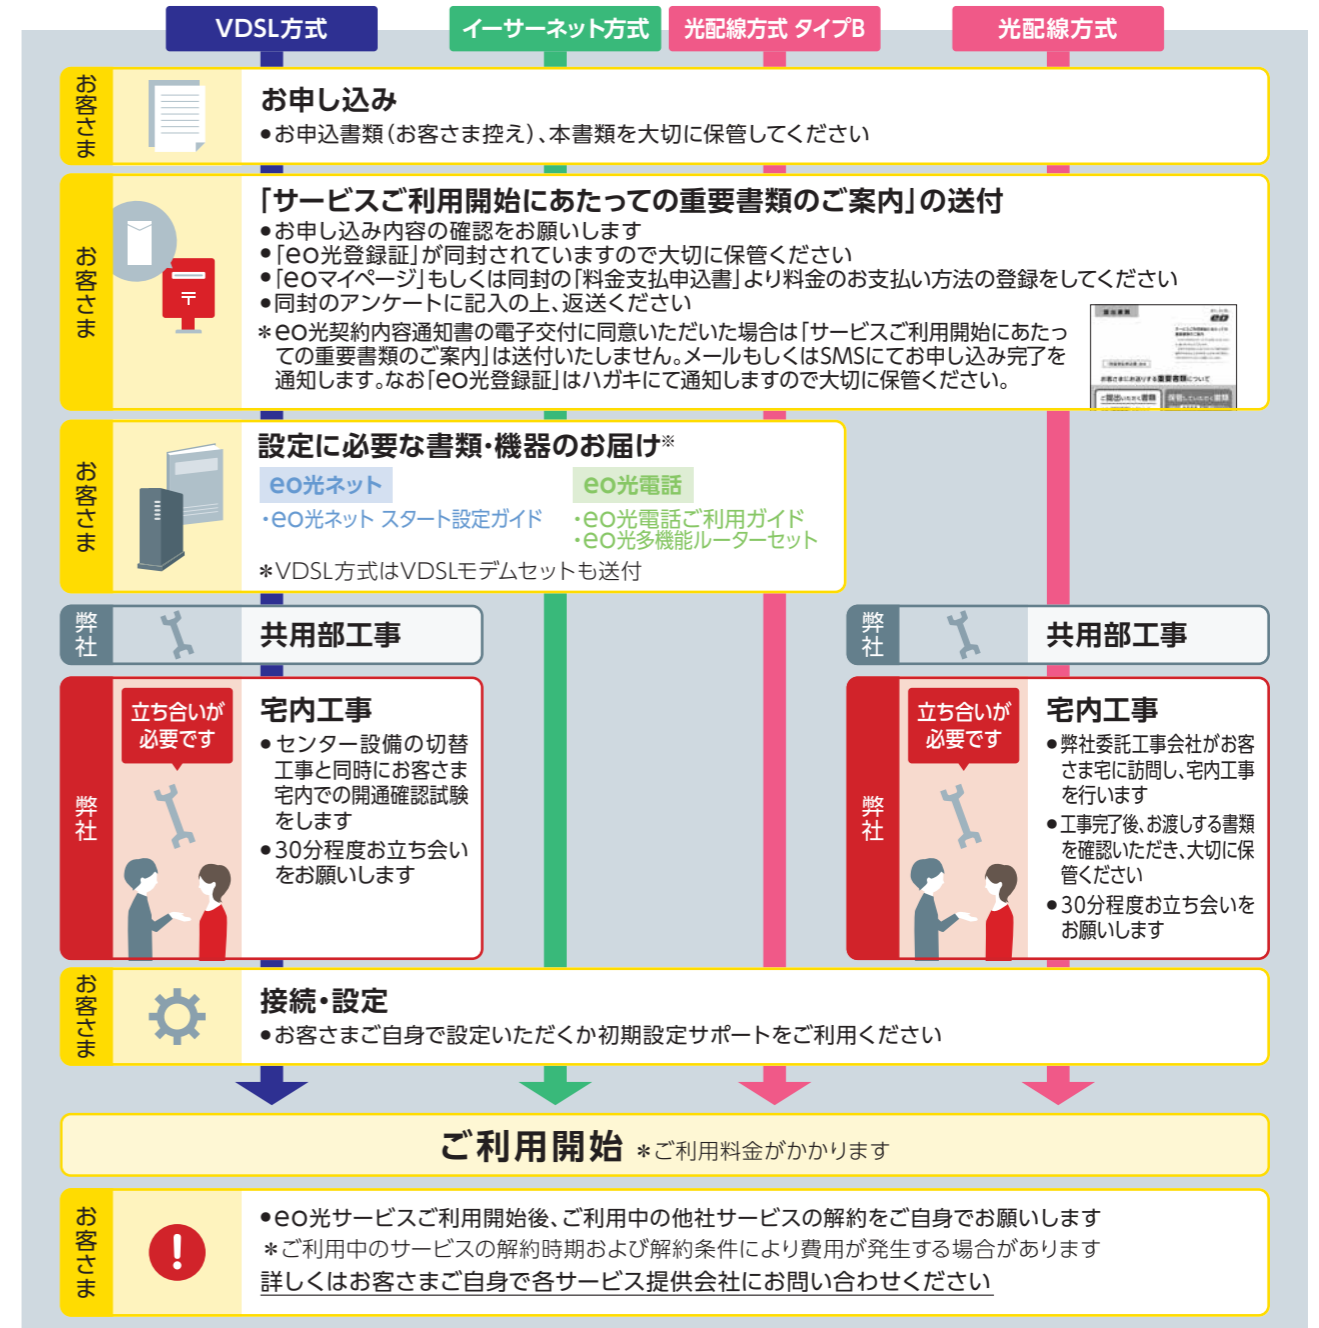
VDSL方式　イーサーネット方式　光配線方式 タイプB　光配線方式

お客さま

お申し込み
●お申込書類（お客さま控え）、本書類を大切に保管してください

お客さま

「サービスご利用開始にあたっての重要書類のご案内」の送付
●お申し込み内容の確認をお願いします
●「eo光登録証」が同封されていますので大切に保管ください
●「eoマイページ」もしくは同封の「料金支払申込書」より料金のお支払い方法の登録をしてください
●同封のアンケートに記入の上、返送ください
＊eo光契約内容通知書の電子交付に同意いただいた場合は「サービスご利用開始にあたっての重要書類のご案内」は送付いたしません。メールもしくはSMSにてお申し込み完了を通知します。なお「eo光登録証」はハガキにて通知しますので大切に保管ください。

お客さま

設定に必要な書類・機器のお届け※
eo光ネット
・eo光ネット スタート設定ガイド
eo光電話
・eo光電話ご利用ガイド
・eo光多機能ルーターセット
＊VDSL方式はVDSLモデムセットも送付

弊社
共用部工事

弊社
共用部工事

弊社
立ち合いが必要です
宅内工事
●センター設備の切替工事と同時にお客さま宅内での開通確認試験をします
●30分程度お立ち合いをお願いします

弊社
立ち合いが必要です
宅内工事
●弊社委託工事会社がお客さま宅に訪問し、宅内工事を行います
●工事完了後、お渡しする書類を確認いただき、大切に保管ください
●30分程度お立ち合いをお願いします

お客さま
接続・設定
●お客さまご自身で設定いただくか初期設定サポートをご利用ください

ご利用開始 ＊ご利用料金がかかります

お客さま
●eo光サービスご利用開始後、ご利用中の他社サービスの解約をご自身でお願いします
＊ご利用中のサービスの解約時期および解約条件により費用が発生する場合があります
詳しくはお客さまご自身で各サービス提供会社にお問い合わせください